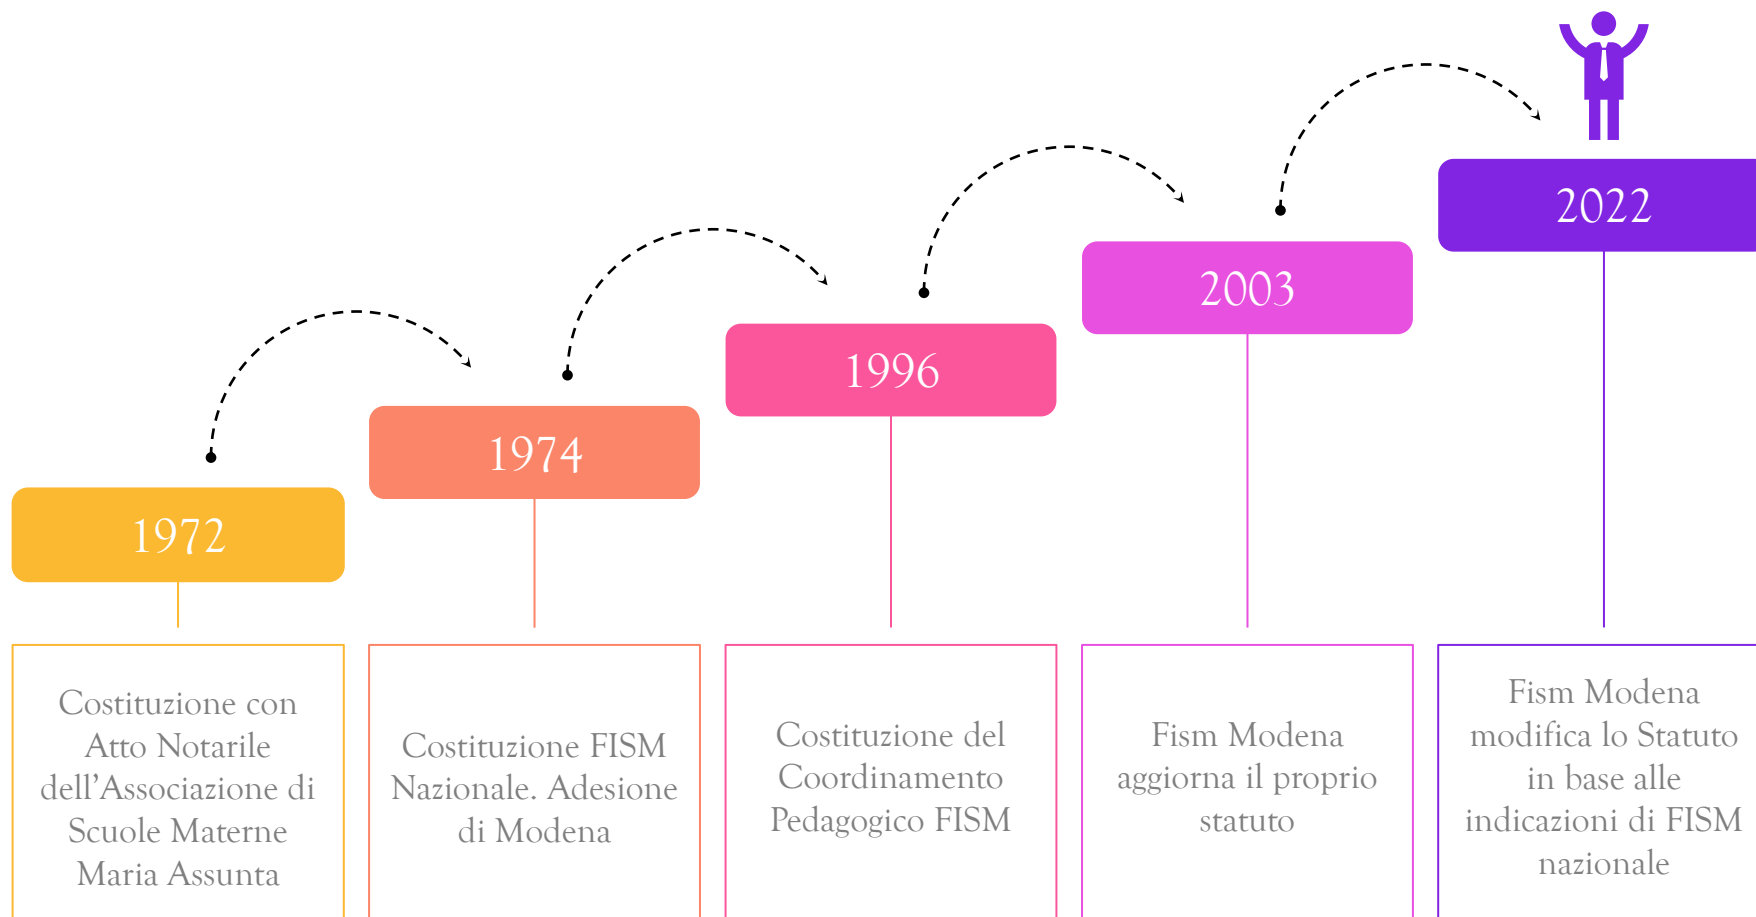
1972

Costituzione con Atto Notarile dell’Associazione di Scuole Materne Maria Assunta

1974

Costituzione FISM Nazionale. Adesione di Modena

1996

Costituzione del Coordinamento Pedagogico FISM

2003

Fism Modena aggiorna il proprio statuto

2022

Fism Modena modifica lo Statuto in base alle indicazioni di FISM nazionale